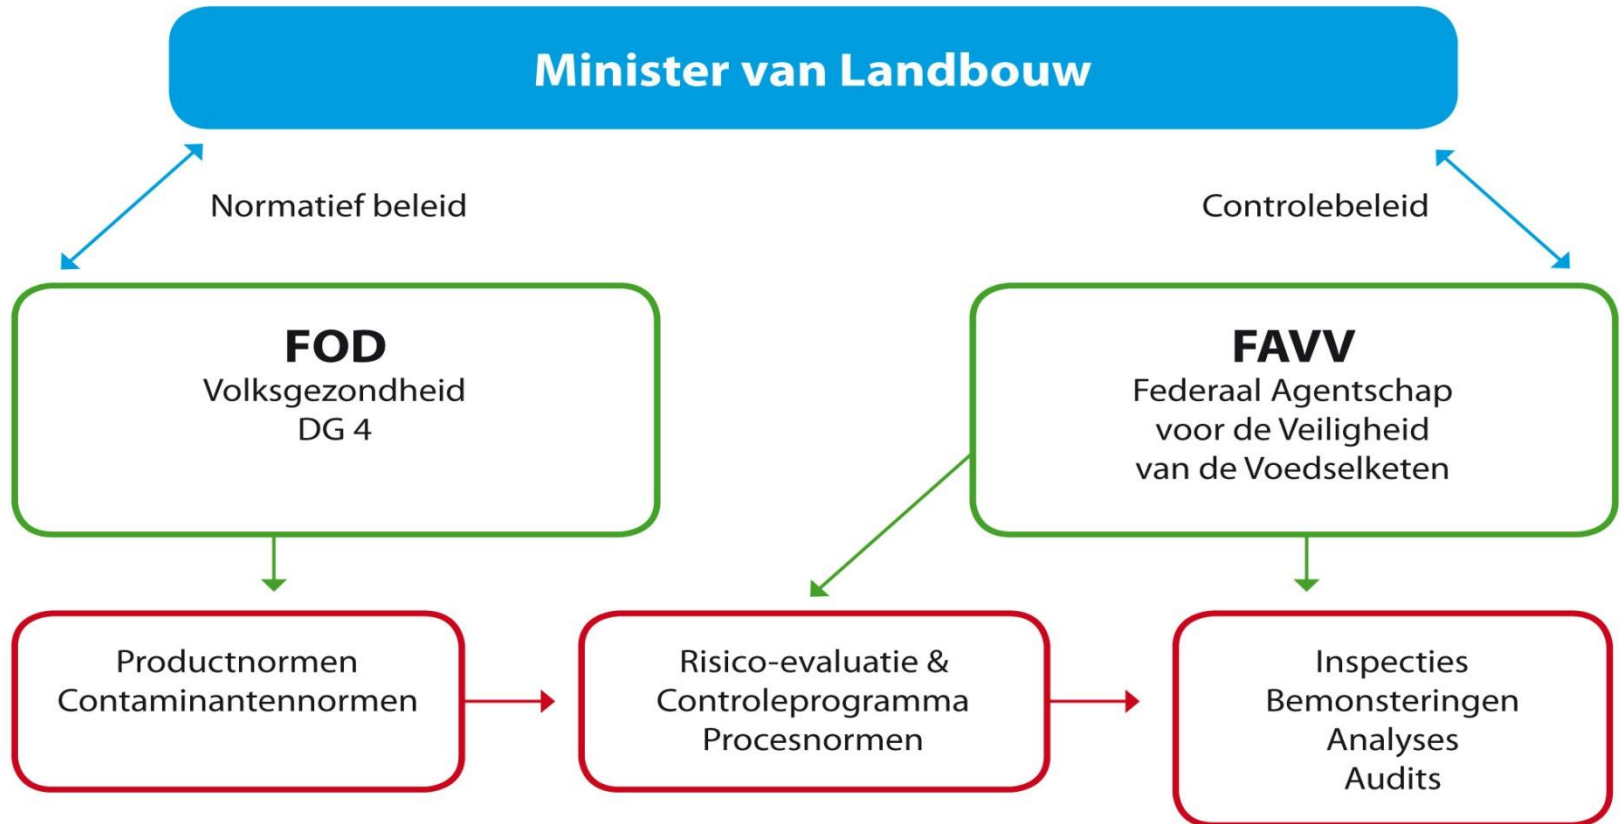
Minister van Landbouw

Normatief beleid

Controlebeleid

FOD
Volksgezondheid
DG 4

FAVV
Federaal Agentschap voor de Veiligheid van de Voedselketen

Productnormen
Contaminantennormen

Risico-evaluatie &
Controleprogramma
Procesnormen

Inspecties
Bemonsteringen
Analyses
Audits